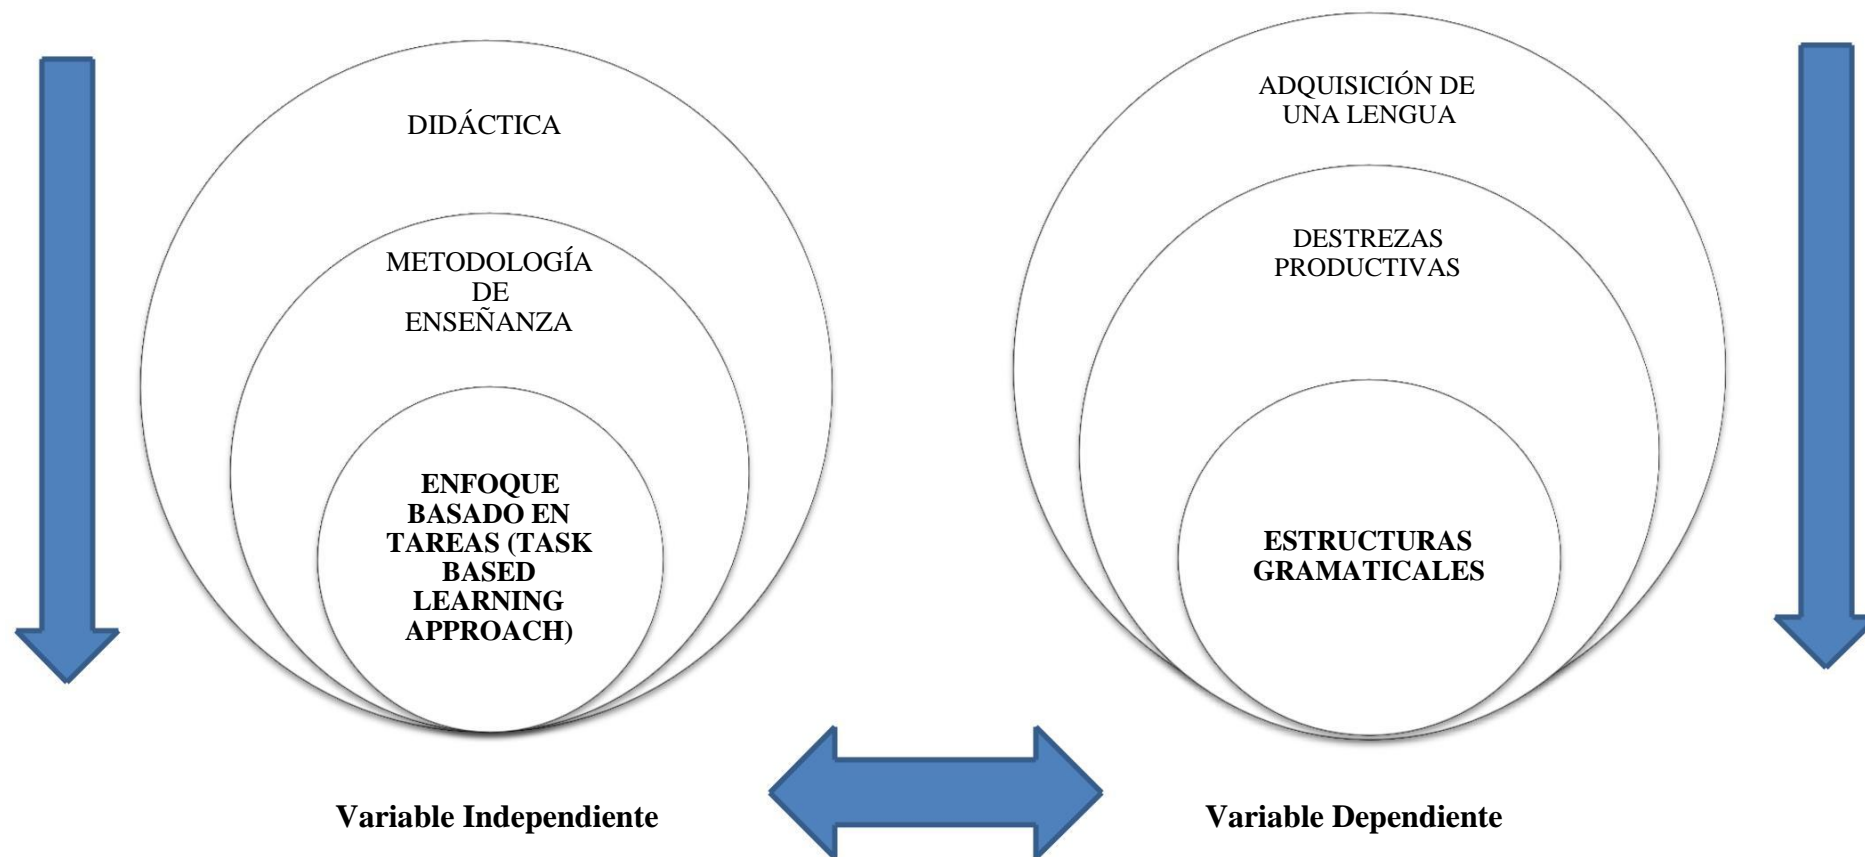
DIDÁCTICA

METODOLOGÍA DE ENSEÑANZA

ENFOQUE BASADO EN TAREAS (TASK BASED LEARNING APPROACH)

ADQUISICIÓN DE UNA LENGUA

DESTREZAS PRODUCTIVAS

ESTRUCTURAS GRAMATICALES

Variable Independiente

Variable Dependiente